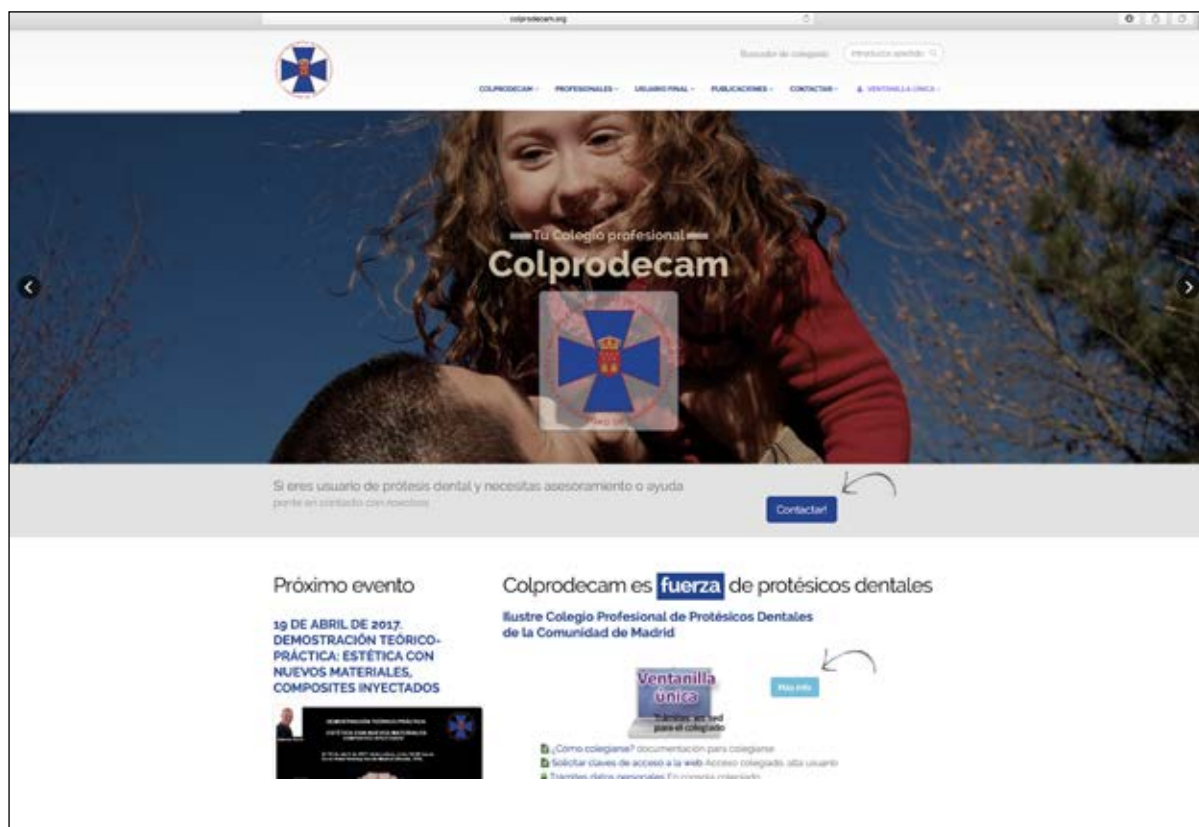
colprodecam.org

Buscador de colegiado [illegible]

COLPRODECAM · PROFESIONALES · USUARIO FINAL · PUBLICACIONES · CONTACTAR · VENTANILLA ÚNICA

Tu Colegio profesional

Colprodecam

Si eres usuario de prótesis dental y necesitas asesoramiento o ayuda
ponte en contacto con nosotros

Contactar!

Próximo evento

19 DE ABRIL DE 2017. DEMOSTRACIÓN TEÓRICO-PRÁCTICA: ESTÉTICA CON NUEVOS MATERIALES, COMPOSITES INYECTADOS

DEMOSTRACIÓN TEÓRICO-PRÁCTICA
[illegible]

Colprodecam es fuerza de protésicos dentales

Ilustre Colegio Profesional de Protésicos Dentales de la Comunidad de Madrid

Ventanilla única
Trámites en red para el colegiado

Más info

¿Como colegiarse? documentación para colegiarse
Solicitar claves de acceso a la web Acceso colegiado, alta usuario
Trámites datos personales En consulta colegiado